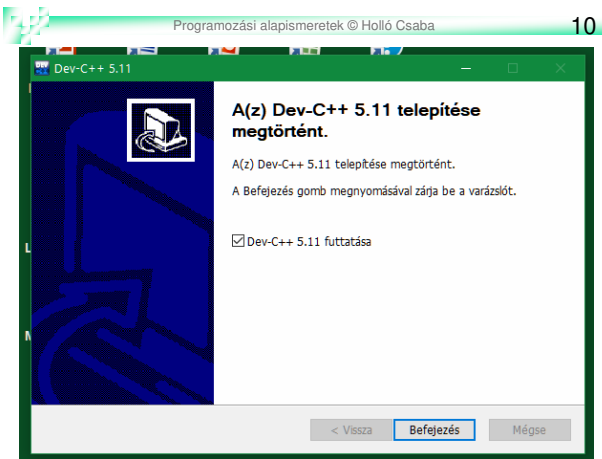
Programozási alapismeretek © Holló Csaba

10

Dev-C++ 5.11

A(z) Dev-C++ 5.11 telepítése megtörtént.

A(z) Dev-C++ 5.11 telepítése megtörtént.

A Befejezés gomb megnyomásával zárja be a varázslót.

☑ Dev-C++ 5.11 futtatása

< Vissza

Befejezés

Mégse